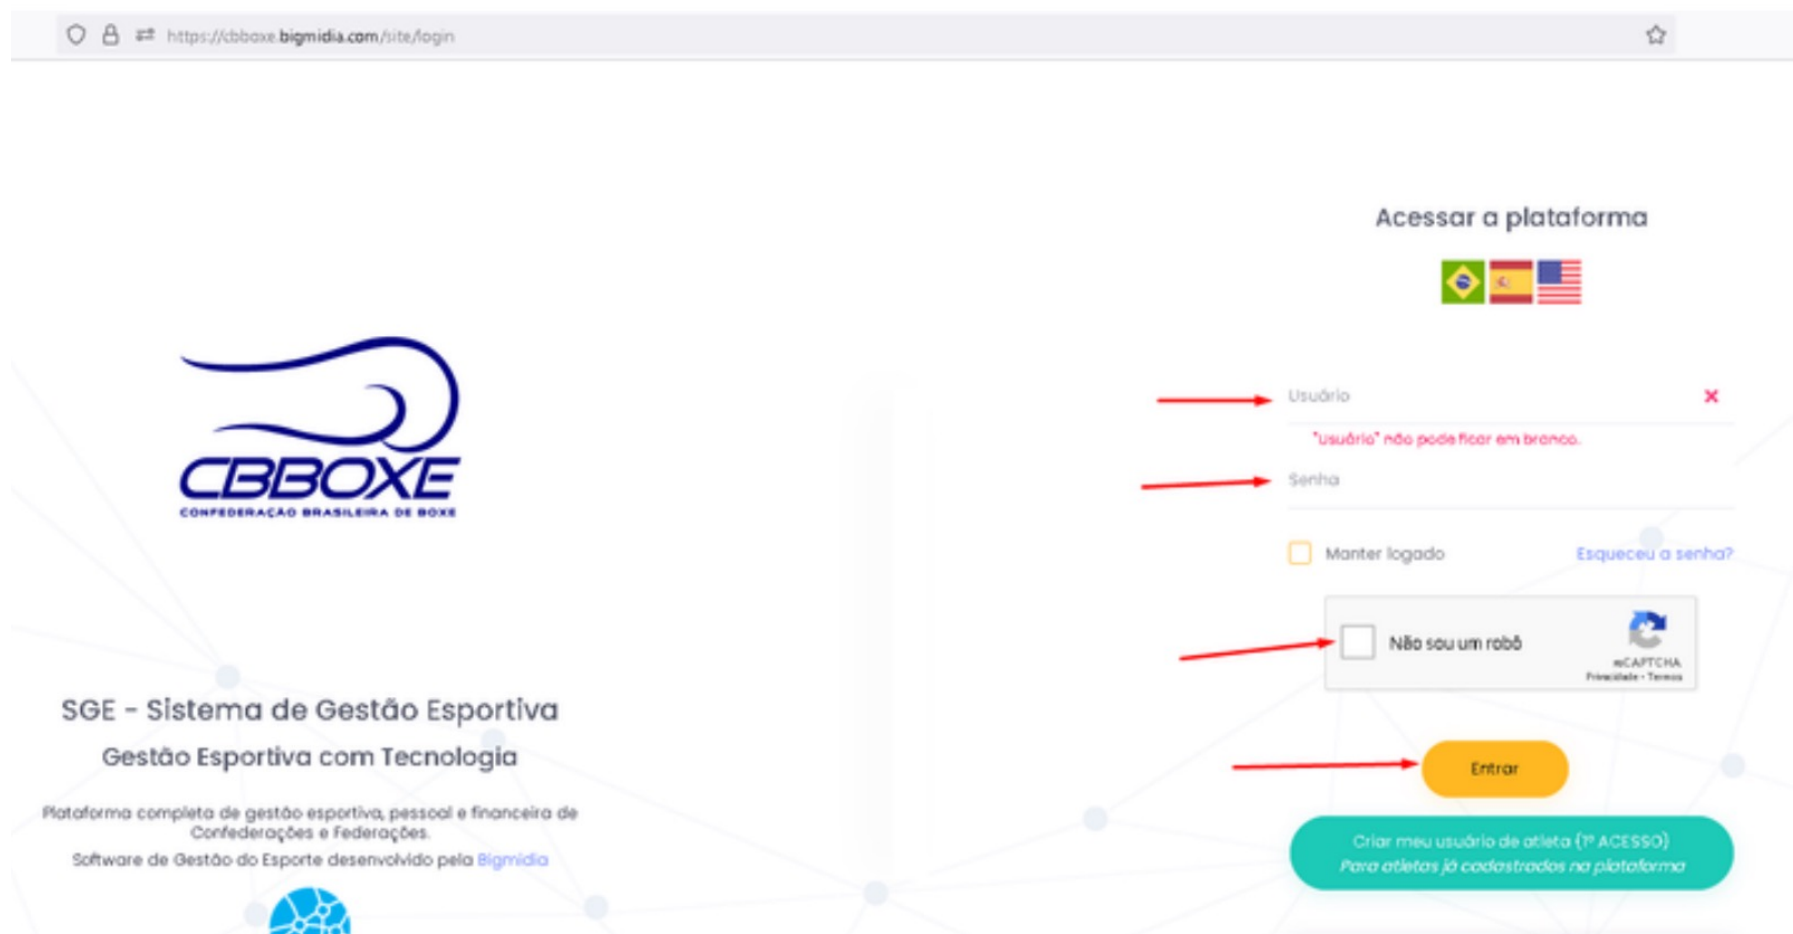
https://cbboxe.bigmidia.com/site/login

CBBOXE
CONFEDERAÇÃO BRASILEIRA DE BOXE

SGE - Sistema de Gestão Esportiva

Gestão Esportiva com Tecnologia

Plataforma completa de gestão esportiva, pessoal e financeira de Confederações e Federações.

Software de Gestão do Esporte desenvolvido pela Bigmidia

Acessar a plataforma

Usuário ×

"Usuário" não pode ficar em branco.

Senha

Manter logado

Esqueceu a senha?

Não sou um robô

reCAPTCHA
Privacidade - Termos

Entrar

Criar meu usuário de atleta (1º ACESSO)
Para atletas já cadastrados na plataforma